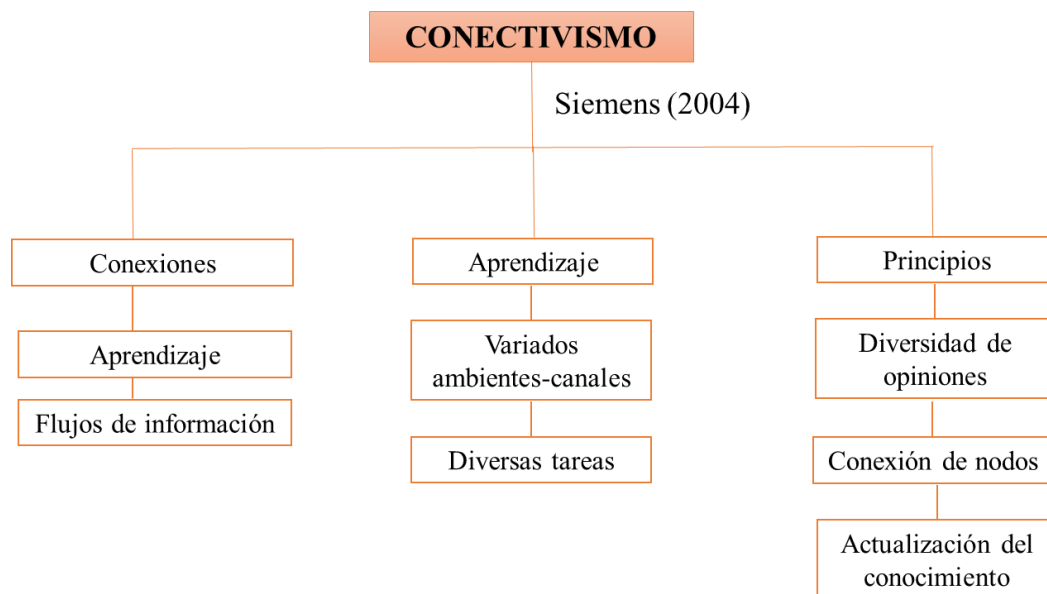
CONECTIVISMO

Siemens (2004)

Conexiones

Aprendizaje

Flujos de información

Aprendizaje

Variados ambientes-canales

Diversas tareas

Principios

Diversidad de opiniones

Conexión de nodos

Actualización del conocimiento